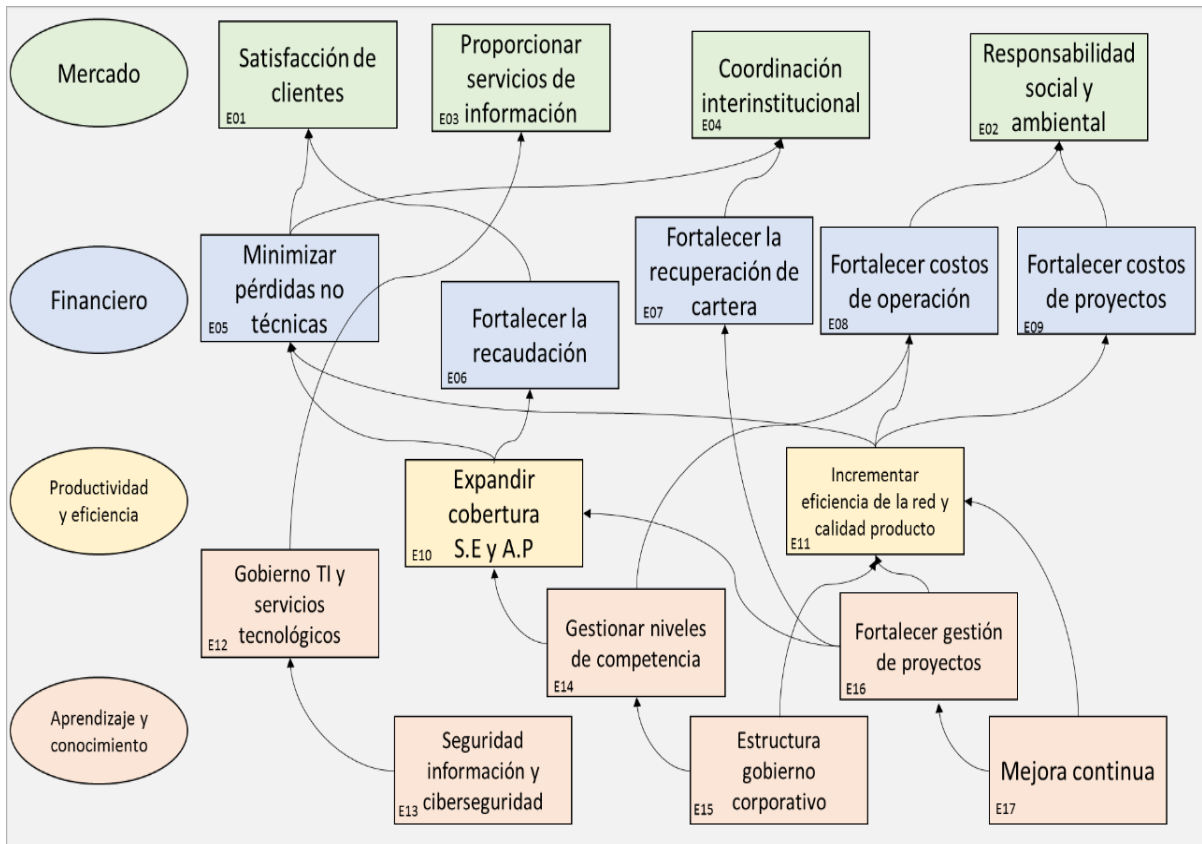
Mercado

Satisfacción de clientes
E01

Proporcionar servicios de información
E03

Coordinación interinstitucional
E04

Responsabilidad social y ambiental
E02

Financiero

Minimizar pérdidas no técnicas
E05

Fortalecer la recaudación
E06

Fortalecer la recuperación de cartera
E07

Fortalecer costos de operación
E08

Fortalecer costos de proyectos
E09

Productividad y eficiencia

Expandir cobertura S.E y A.P
E10

Incrementar eficiencia de la red y calidad producto
E11

Gobierno TI y servicios tecnológicos
E12

Gestionar niveles de competencia
E14

Fortalecer gestión de proyectos
E16

Aprendizaje y conocimiento

Seguridad información y ciberseguridad
E13

Estructura gobierno corporativo
E15

Mejora continua
E17